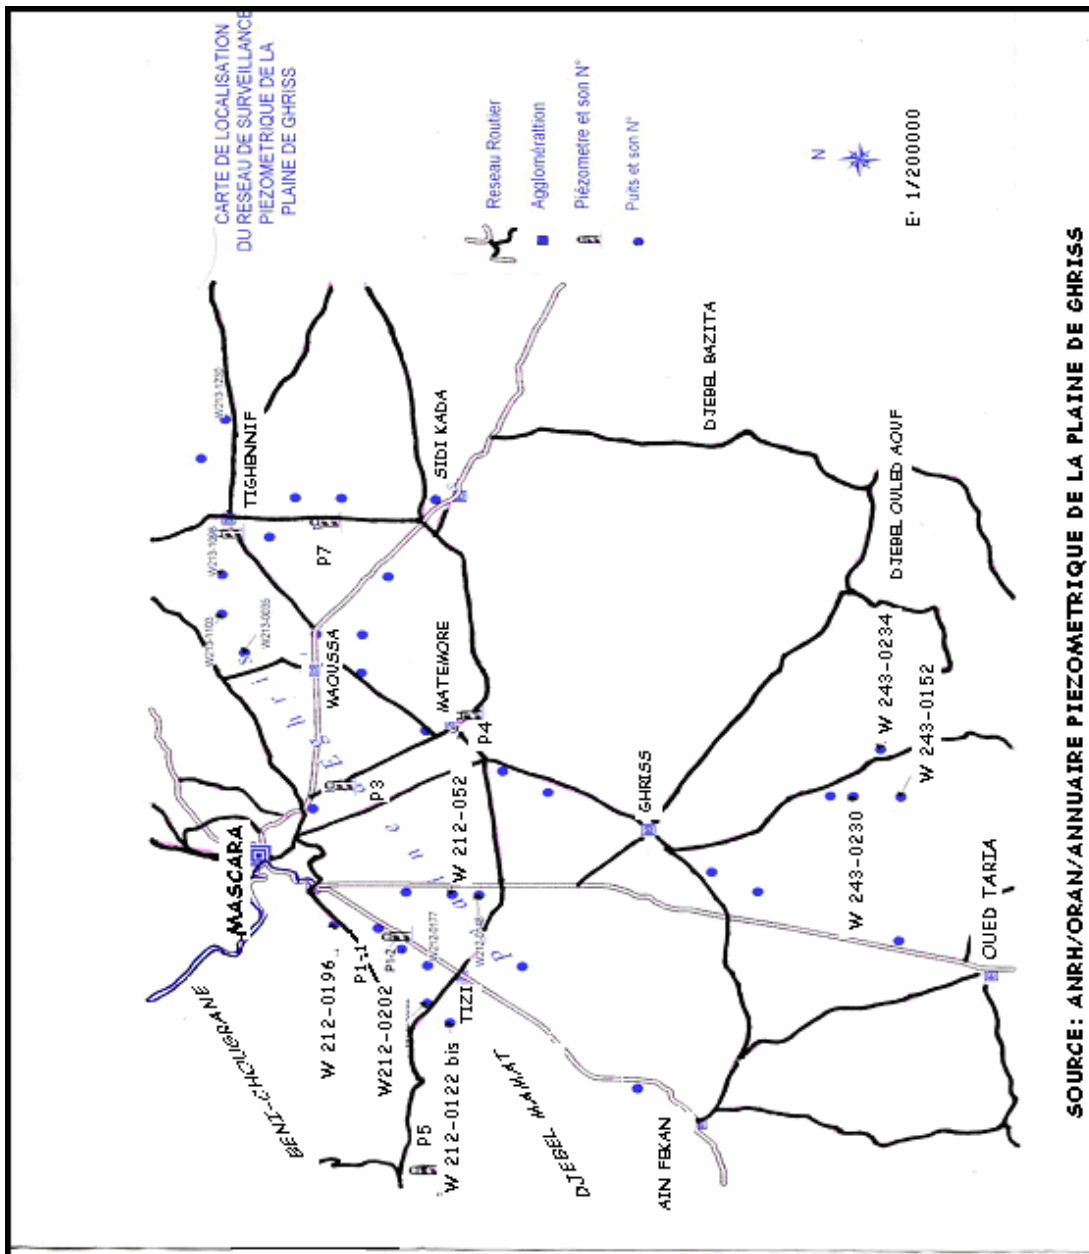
CARTE DE LOCALISATION DU RESEAU DE SURVEILLANCE PIEZOMETRIQUE DE LA PLAINE DE GHRISS

Reseau Routier
Agglomérattion
Piézometre et son N°
Puits et son N°

N

E 1/200000

DJEBEL BAZITA
DJEBEL OULED AOUF
TIGHENNIF
W213-1230
SIDI KADA
P7
W213-1008
W213-1103
W213-0035
MAOUSSA
MATEMORE
P4
P3
W 243-0234
W 243-0152
W 243-0230
W 212-052
GHRISS
MASCARA
OUED TARIA
P1-1
P1-2
W212-0177
W 212-0196
W212-0202
W 212-0122 bis
TIZI
W212-0148
BENI-CHOUGRANE
DJEBEL MAHAT
P5
AIN FEKAN

SOURCE: ANRH/ORAN/ANNUAIRE PIEZOMETRIQUE DE LA PLAINE DE GHRISS